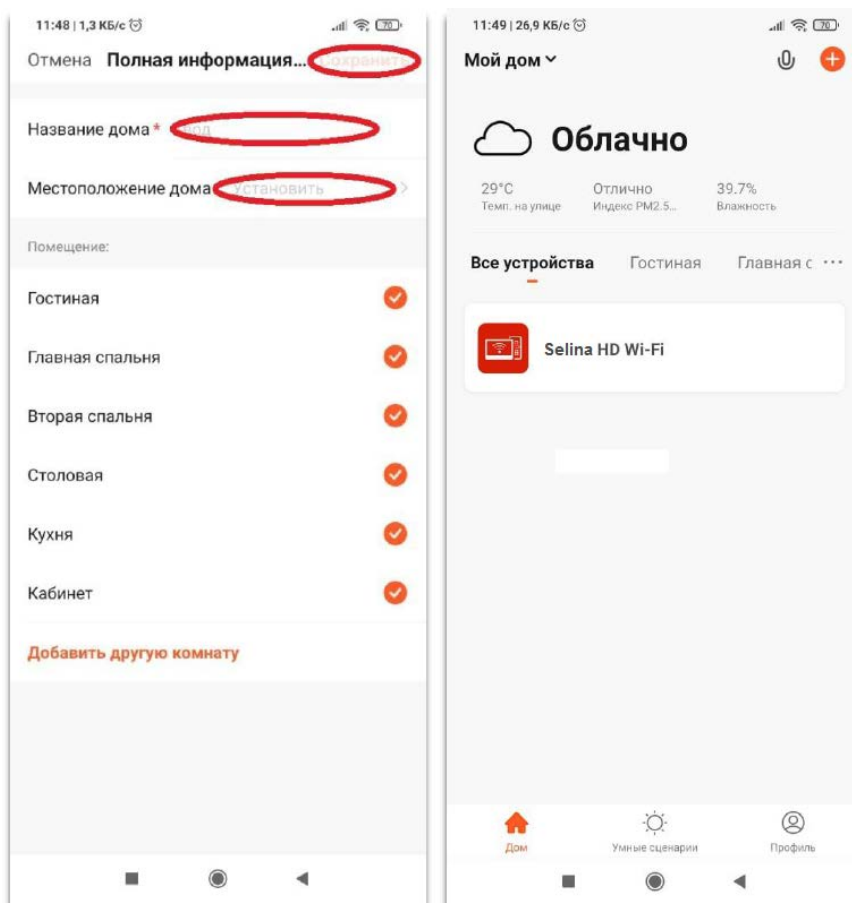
11:48 | 1,3 КБ/с

70

Отмена Полная информация... Сохранить

Название дома * Ввод

Местоположение дома Установить

Помещение:

Гостиная

Главная спальня

Вторая спальня

Столовая

Кухня

Кабинет

Добавить другую комнату

11:49 | 26,9 КБ/с

70

Мой дом

Облачно

29°C
Темп. на улице

Отлично
Индекс PM2.5...

39.7%
Влажность

Все устройства Гостиная Главная с ···

Selina HD Wi-Fi

Дом

Умные сценарии

Профиль